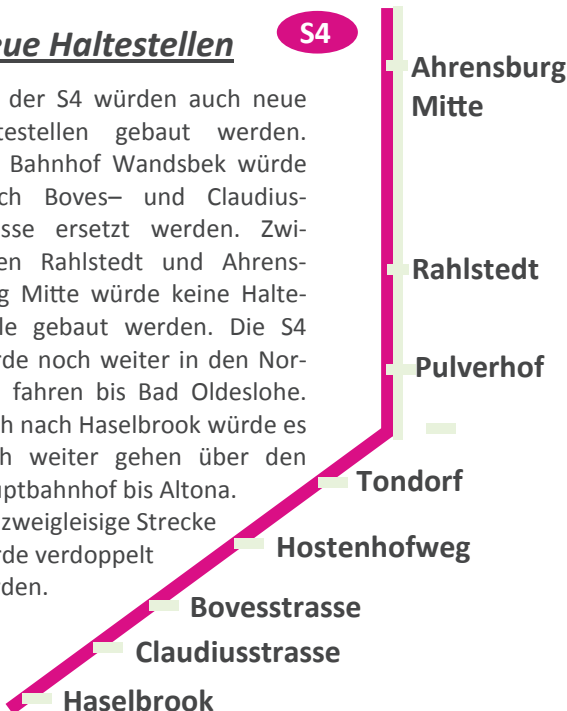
eue Haltestellen

S4

der S4 würden auch neue testellen gebaut werden. Bahnhof Wandsbek würde ch Boves– und Claudiusstrasse ersetzt werden. Zwien Rahlstedt und Ahrensg Mitte würde keine Haltele gebaut werden. Die S4 rde noch weiter in den Nor- fahren bis Bad Oldeslohe. h nach Haselbrook würde es h weiter gehen über den uptbahnhof bis Altona. zweigleisige Strecke rde verdoppelt den.

Ahrensburg Mitte

Rahlstedt

Pulverhof

Tondorf

Hostenhofweg

Bovesstrasse

Claudiusstrasse

Haselbrook